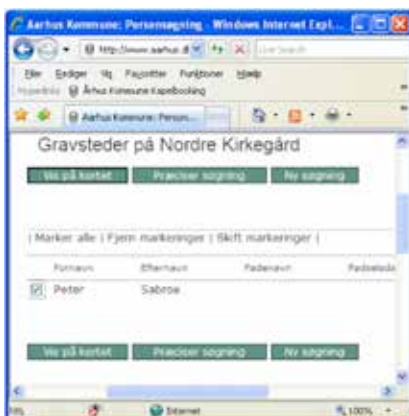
Aarhus Kommune: Personsøgning - Windows Internet Expl...

http://www.aarhus.d

Live Search

Filer Rediger Vis Favoritter Funktioner Hjælp

Hyperlinks Århus Kommune Kapelbooking

Aarhus Kommune: Person...

Gravsteder på Nordre Kirkegård

Vis på kortet | Præciser søgning | Ny søgning

| Marker alle | Fjern markeringer | Skift markeringer |

| Fornavn | Efternavn | Fødenavn | Fødselsd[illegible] |
|---|---|---|---|
| Peter | Sabroe | | |

Vis på kortet | Præciser søgning | Ny søgning

Internet

100%